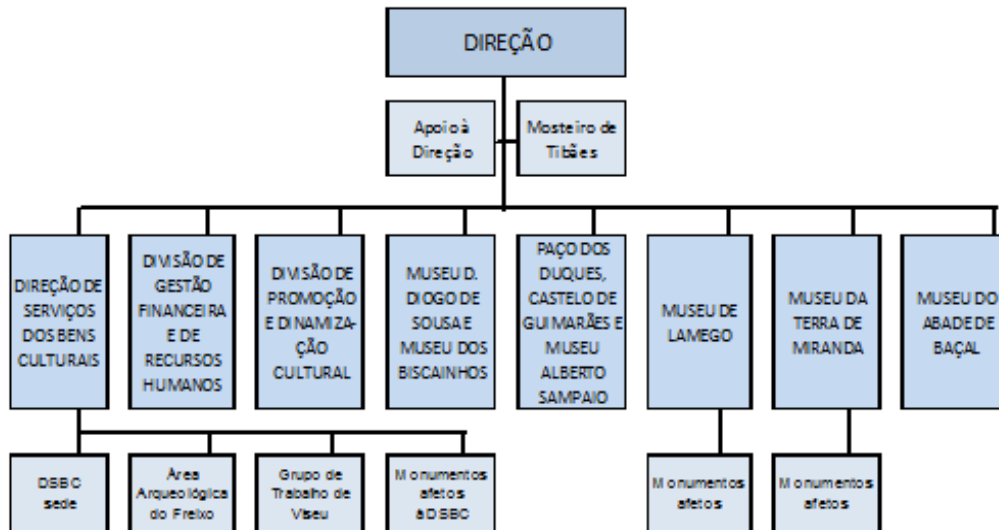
DIREÇÃO

Apoio à Direção

Mosteiro de Tibães

DIREÇÃO DE SERVIÇOS DOS BENS CULTURAIS

DIVISÃO DE GESTÃO FINANCEIRA E DE RECURSOS HUMANOS

DIVISÃO DE PROMOÇÃO E DINAMIZAÇÃO CULTURAL

MUSEU D. DIOGO DE SOUSA E MUSEU DOS BISCAINHOS

PAÇO DOS DUQUES, CASTELO DE GUIMARÃES E MUSEU ALBERTO SAMPAIO

MUSEU DE LAMEGO

MUSEU DA TERRA DE MIRANDA

MUSEU DO ABADE DE BAÇAL

DSBC sede

Área Arqueológica do Freixo

Grupo de Trabalho de Viseu

Monumentos afetos à DSBC

Monumentos afetos

Monumentos afetos